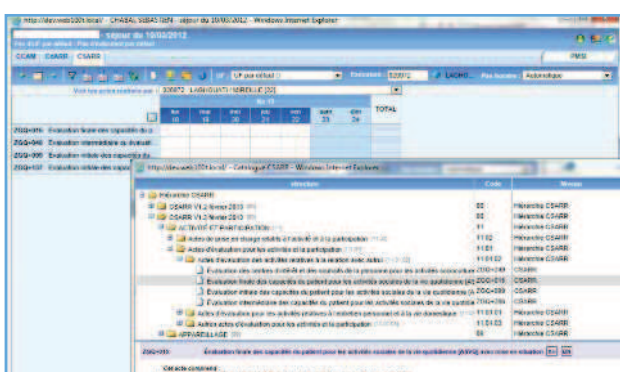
http://dev.web100t/local/ - CHABAL SEBASTIEN - séjour du 10/03/2012 - Windows Internet Explorer

séjour du 10/03/2012

CCAM CSARR CSARR

PMSI

Evénement 820972 LACHO... Par fonction Automatique

Voir les actes réalisés par : 305872 - LAGHOUATI NOREDINE [33]

TOTAL

ZGQ+016 Evaluation finale des capacités du p...

ZGQ+040 Evaluation intermédiaire du niveau...

ZGQ+099 Evaluation initiale des capacités du...

ZGQ+107 Evaluation initiale des capa...

http://dev.web100t/local/ - Catalogue CSARR - Windows Internet Explorer

| Hiérarchie | Code | Niveau |
|---|---|---|
| Hiérarchie CSARR | | |
| CSARR V1.2 février 2013 | 00 | Hiérarchie CSARR |
| CSARR V1.2 février 2013 | 00 | Hiérarchie CSARR |
| ACTIVITE ET PARTICIPATION | 11 | Hiérarchie CSARR |
| Actes de prise en charge relatifs à l'activité et à la participation | 11.02 | Hiérarchie CSARR |
| Actes d'évaluation pour les activités et la participation | 11.01 | Hiérarchie CSARR |
| Actes d'évaluation des activités relatives à la relation avec autrui | 11.01.02 | Hiérarchie CSARR |
| Evaluation des centres d'intérêt et des capacités de la personne pour les activités socioculturelles | ZGQ+249 | CSARR |
| Evaluation finale des capacités du patient pour les activités sociales de la vie quotidienne [AS] | ZGQ+016 | CSARR |
| Evaluation initiale des capacités du patient pour les activités sociales de la vie quotidienne [A | ZGQ+099 | CSARR |
| Evaluation intermédiaire des capacités du patient pour les activités sociales de la vie quotidienne | ZGQ+306 | CSARR |
| Actes d'évaluation pour les activités relatives à l'entretien personnel et à la vie domestique | 11.01.01 | Hiérarchie CSARR |
| Autres actes d'évaluation pour les activités et la participation | 11.01.03 | Hiérarchie CSARR |
| APPAREILLAGE | 08 | Hiérarchie CSARR |

ZGQ+016 Evaluation finale des capacités du patient pour les activités sociales de la vie quotidienne [AVSQ] avec mise en situation

Cet acte comprend :